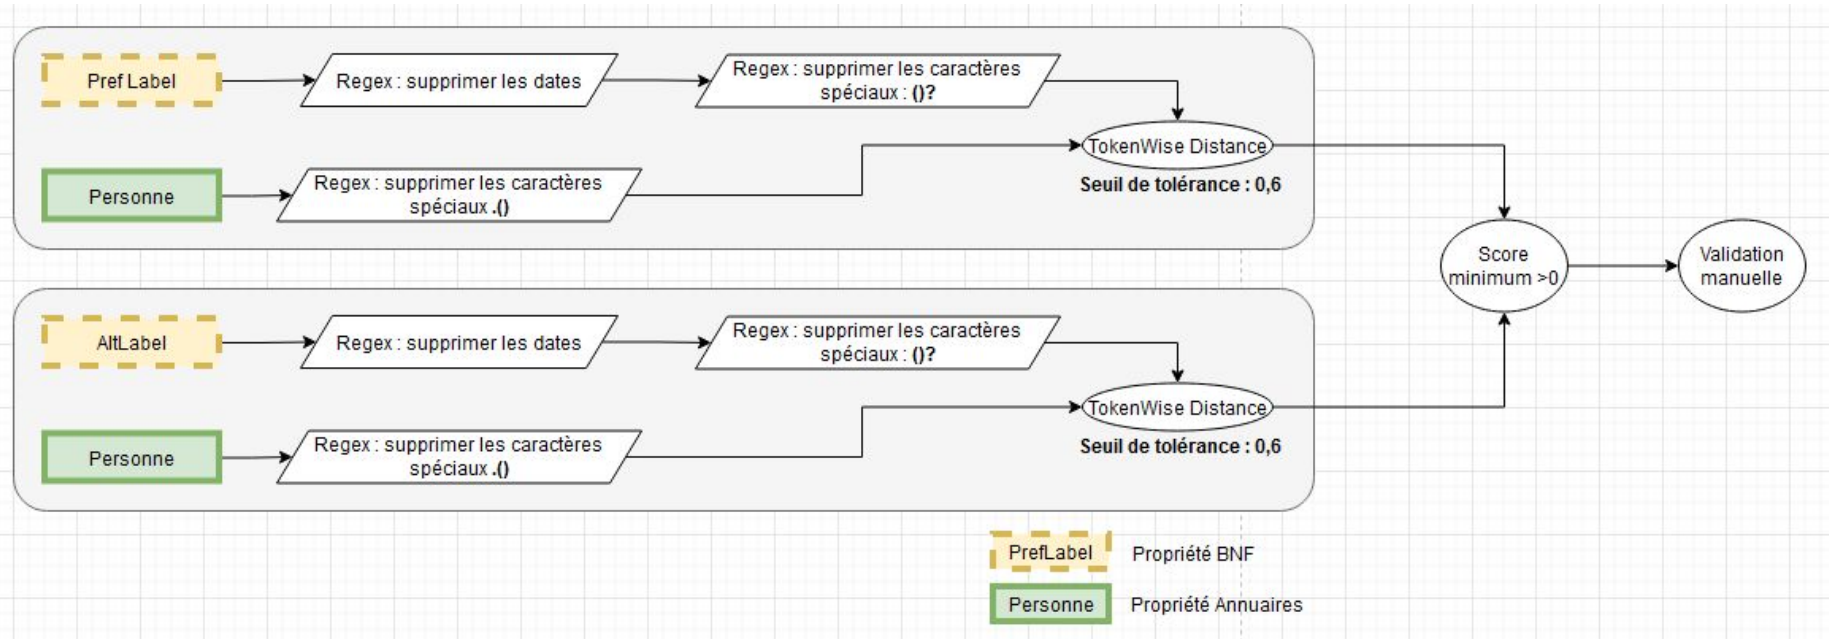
Pref Label

Regex : supprimer les dates

Regex : supprimer les caractères spéciaux : ()?

Personne

Regex : supprimer les caractères spéciaux .()

TokenWise Distance

Seuil de tolérance : 0,6

Score minimum >0

Validation manuelle

AltLabel

Regex : supprimer les dates

Regex : supprimer les caractères spéciaux : ()?

Personne

Regex : supprimer les caractères spéciaux .()

TokenWise Distance

Seuil de tolérance : 0,6

PrefLabel Propriété BNF

Personne Propriété Annuaires